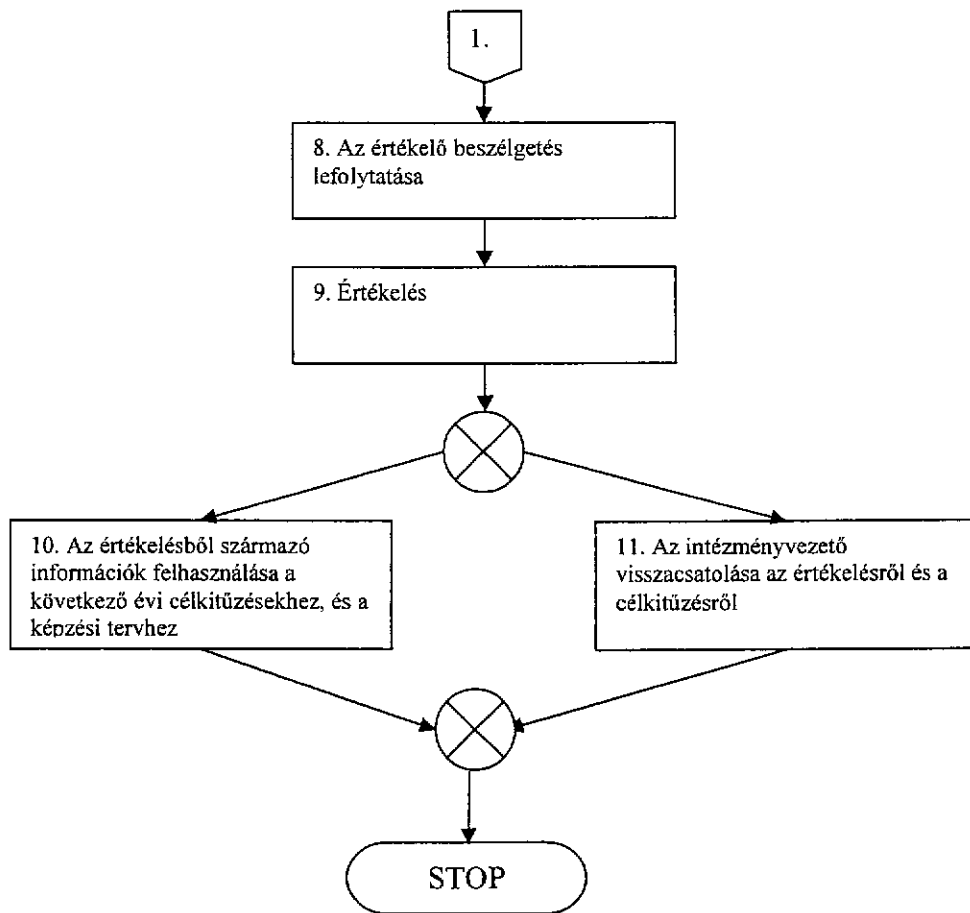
1.

8. Az értékelő beszélgetés lefolytatása

9. Értékelés

10. Az értékelésből származó információk felhasználása a következő évi célkitűzésekhez, és a képzési tervhez

11. Az intézményvezető visszacsatolása az értékelésről és a célkitűzésről

STOP